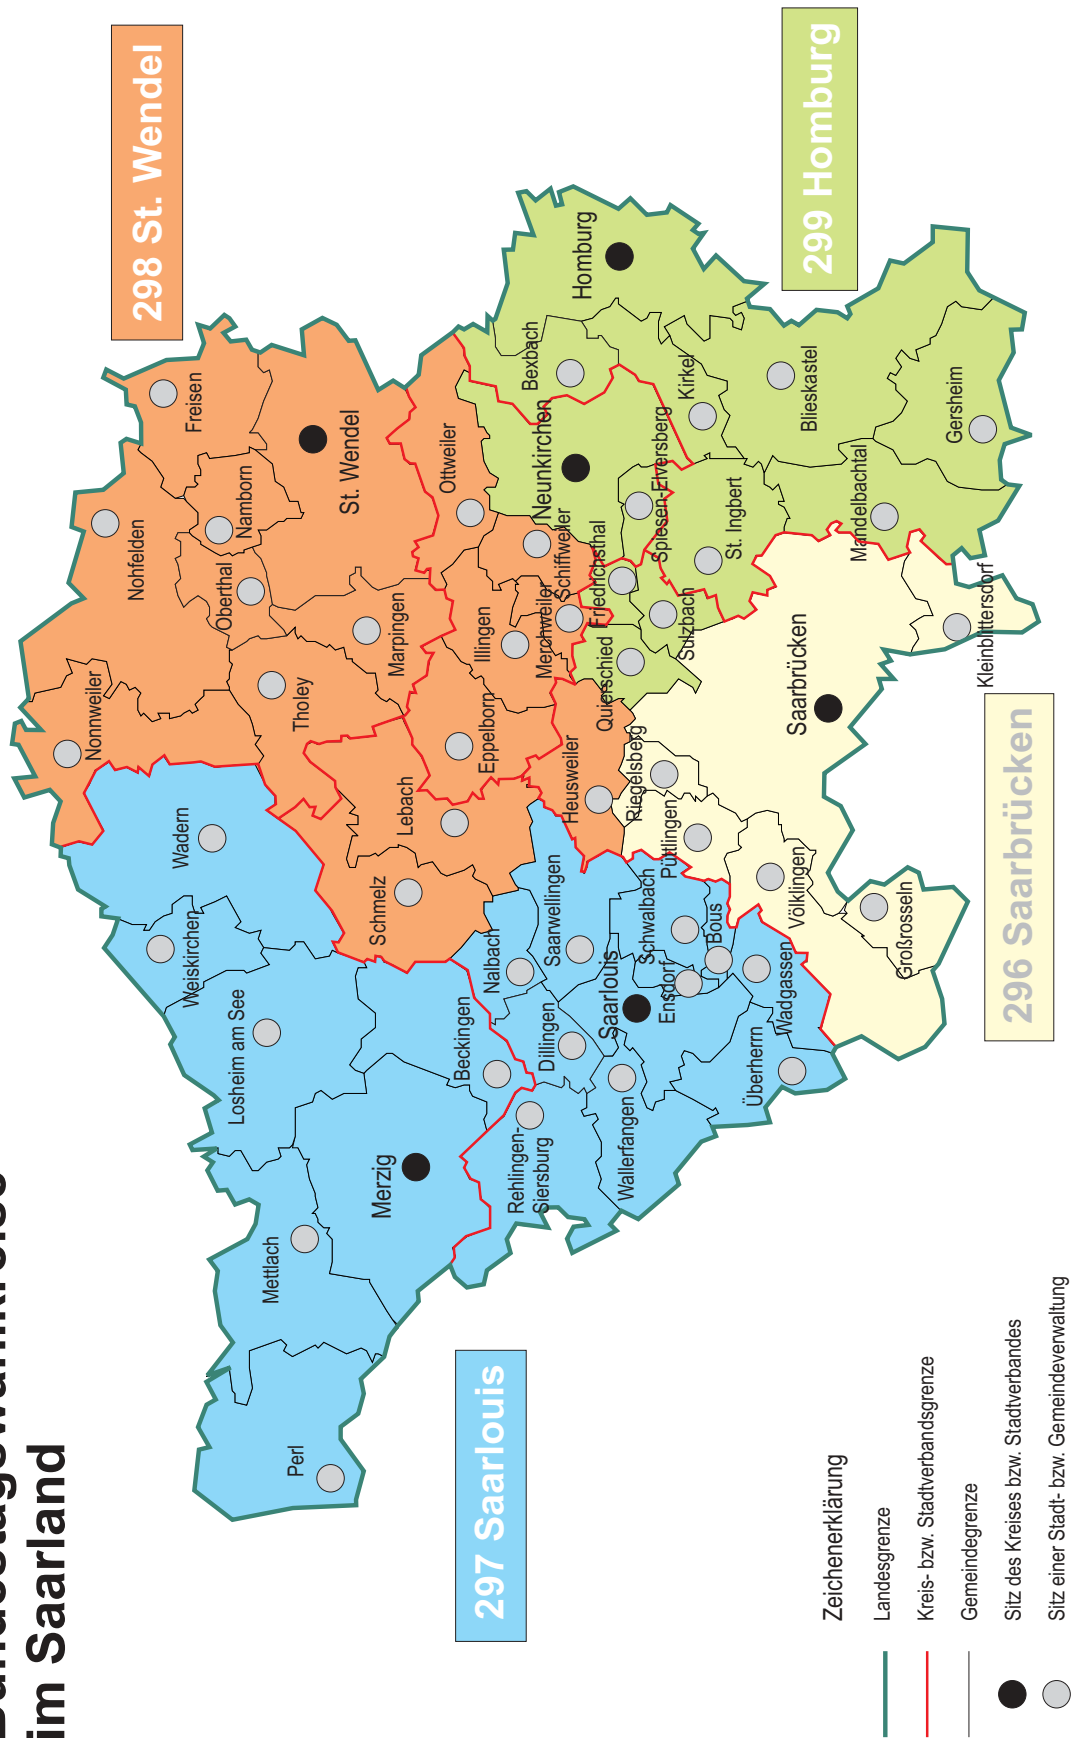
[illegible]
im Saarland

298 St. Wendel

299 Homburg

296 Saarbrücken

297 Saarlouis

Freisen
St. Wendel
Namborn
Nohfelden
Oberthal
Ottweiler
Marpingen
Tholey
Nonnweiler
Illingen
Eppelborn
Lebach
Heusweiler
Schmelz
Wadern
Weiskirchen
Losheim am See
Merzig
Mettlach
Perl
Beckingen
Nalbach
Saarwellingen
Dillingen
Rehlingen-Siersburg
Wallerfangen
Saarlouis
Ensdorf
Schwalbach
Bous
Wadgassen
Überherrn
Homburg
Bexbach
Neunkirchen
Kirkel
Blieskastel
Gersheim
Mandelbachtal
St. Ingbert
Spiesen-Elversberg
Schiffweiler
Friedrichsthal
Merchweiler
Sulzbach
Quierschied
Saarbrücken
Kleinblittersdorf
Riegelsberg
Püttlingen
Völklingen
Großrosseln

Zeichenerklärung
Landesgrenze
Kreis- bzw. Stadtverbandsgrenze
Gemeindegrenze
Sitz des Kreises bzw. Stadtverbandes
Sitz einer Stadt- bzw. Gemeindeverwaltung